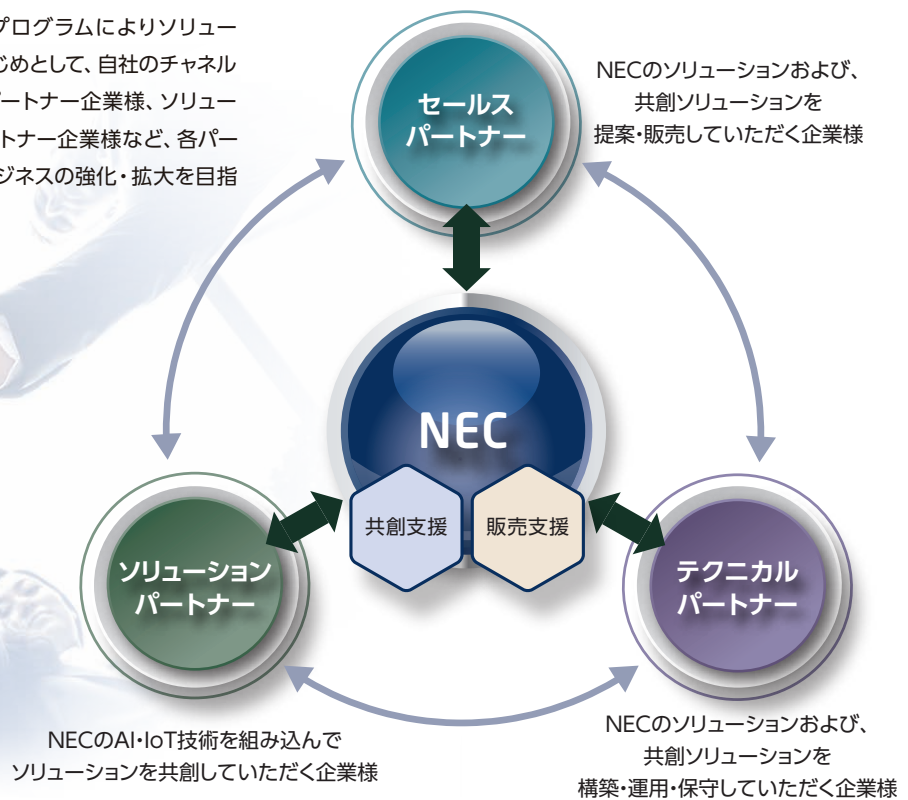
プログラムによりソリュー
じめとして、自社のチャネル
パートナー企業様、ソリュー
トナー企業様など、各パー
ジネスの強化・拡大を目指

セールス
パートナー

NECのソリューションおよび、
共創ソリューションを
提案・販売していただく企業様

NEC

共創支援

販売支援

ソリューション
パートナー

テクニカル
パートナー

NECのAI・IoT技術を組み込んで
ソリューションを共創していただく企業様

NECのソリューションおよび、
共創ソリューションを
構築・運用・保守していただく企業様